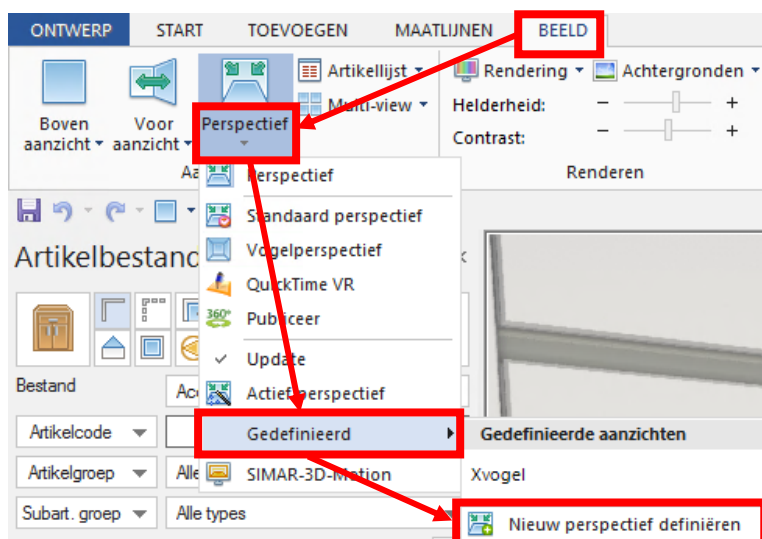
ONTWERP START TOEVOEGEN MAATLIJNEN BEELD

Boven aanzicht
Voor aanzicht
Perspectief
Artikellijst
Multi-view
Aa

Rendering
Achtergronden
Helderheid:
Contrast:
Renderen

Perspectief
Standaard perspectief
Vogelperspectief
QuickTime VR
Publiceer
Update
Actief perspectief
Gedefinieerd
SIMAR-3D-Motion

Gedefinieerde aanzichten
Xvogel
Nieuw perspectief definiëren

Artikelbestand
Bestand
Ac
Artikelcode
Artikelgroep
Alle
Subart. groep
Alle types